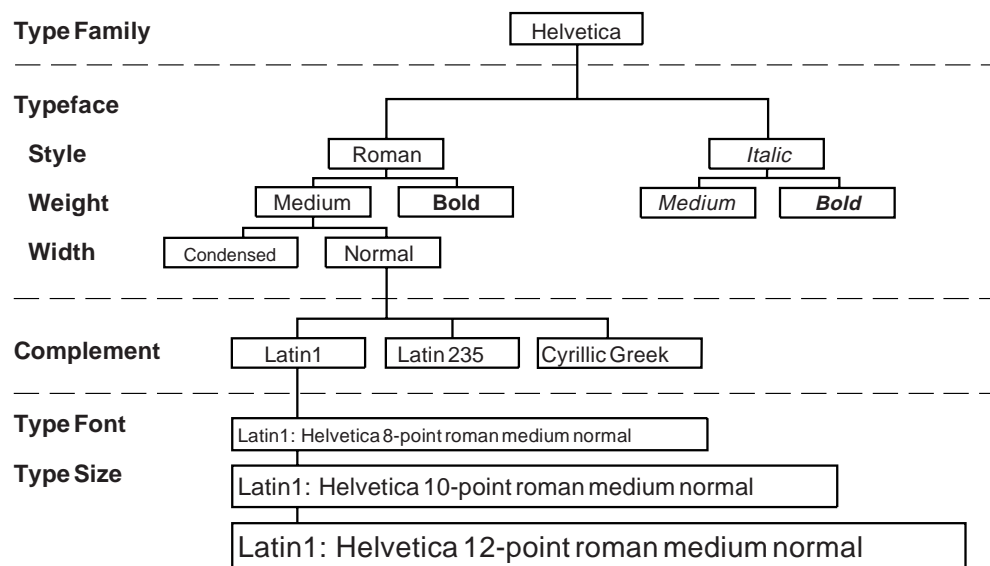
Type Family

Helvetica

Typeface

Style

Roman

Italic

Weight

Medium

**Bold**

*Medium*

***Bold***

Width

Condensed

Normal

Complement

Latin1

Latin 235

Cyrillic Greek

Type Font

Latin1: Helvetica 8-point roman medium normal

Type Size

Latin1: Helvetica 10-point roman medium normal

Latin1: Helvetica 12-point roman medium normal